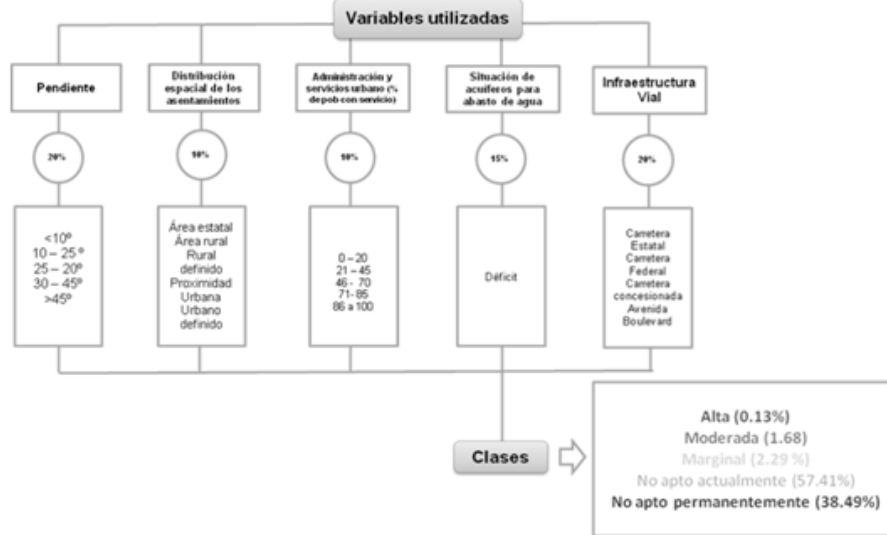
Variables utilizadas

Pendiente

Distribución espacial de los asentamientos

Administración y servicios urbano (% depob con servicio)

Situación de acuíferos para abasto de agua

Infraestructura Vial

20%

10%

10%

15%

20%

<10º
10 – 25 º
25 – 20º
30 – 45º
>45º

Área estatal
Área rural
Rural definido
Proximidad
Urbana
Urbano definido

0 – 20
21 – 45
46 - 70
71- 85
86 a 100

Déficit

Carretera Estatal
Carretera Federal
Carretera concesionada
Avenida
Boulevard

Clases

Alta (0.13%)
Moderada (1.68)
Marginal (2.29 %)
No apto actualmente (57.41%)
No apto permanentemente (38.49%)